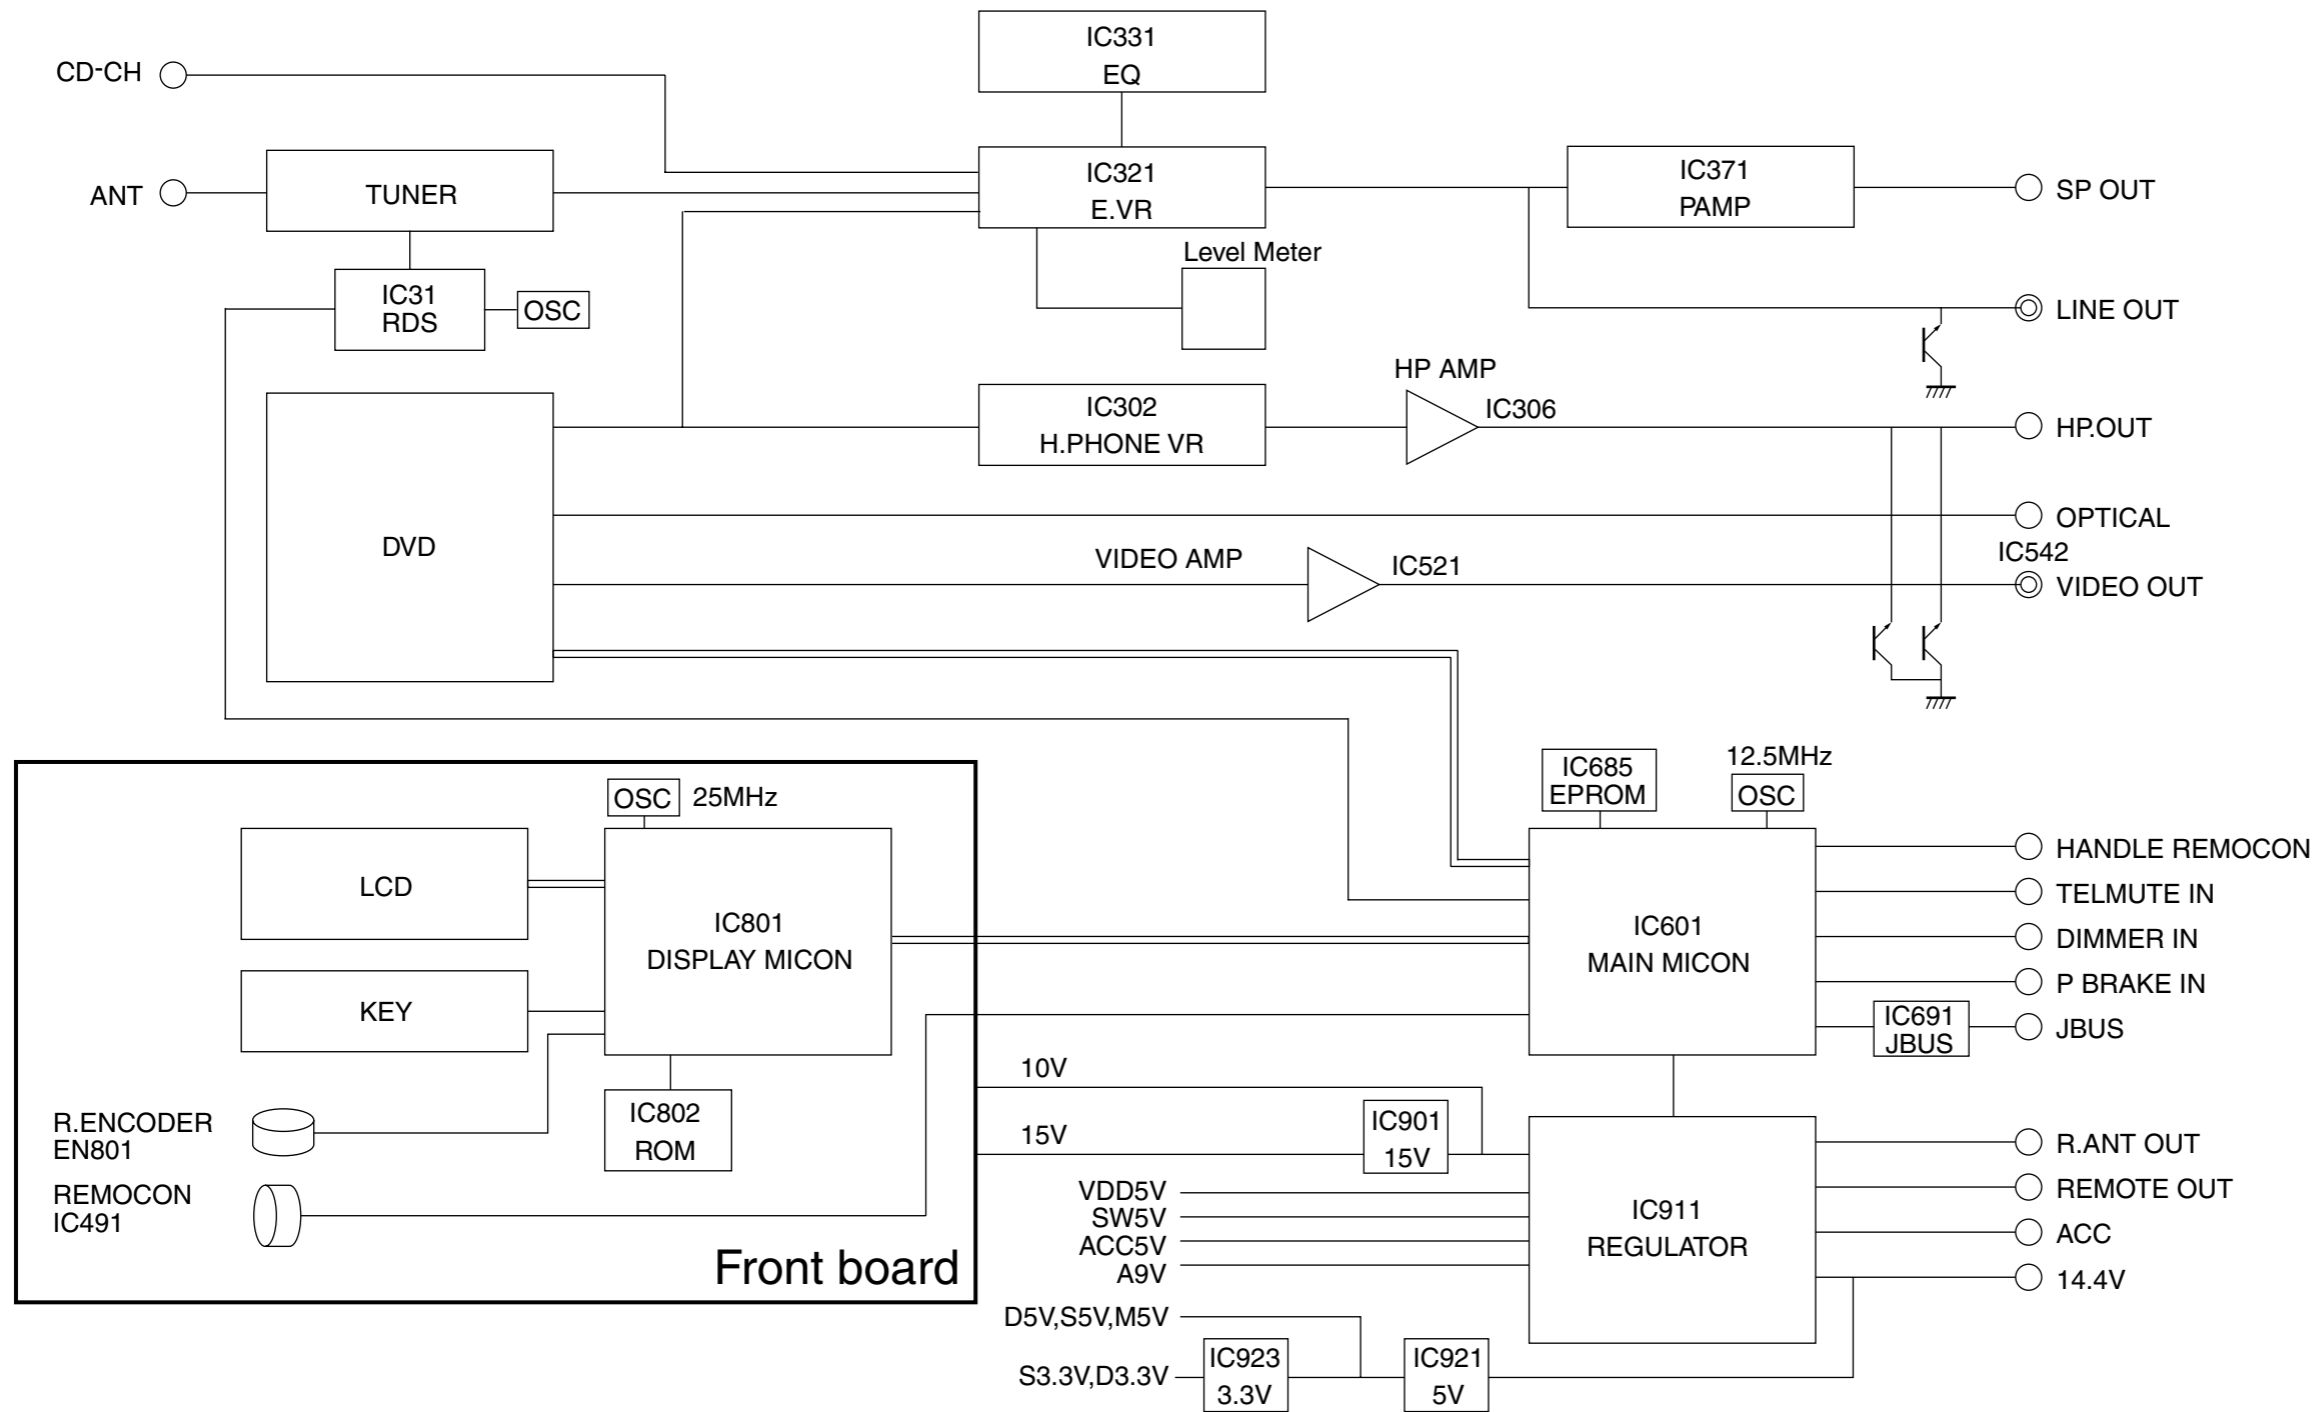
CD-CH

IC331
EQ

ANT

TUNER

IC321
E.VR

IC371
PAMP

SP OUT

Level Meter

IC31
RDS

OSC

LINE OUT

HP AMP

IC306

IC302
H.PHONE VR

HP.OUT

DVD

OPTICAL

VIDEO AMP

IC521

IC542

VIDEO OUT

IC685
EPROM

12.5MHz

OSC

OSC 25MHz

LCD

IC801
DISPLAY MICON

IC601
MAIN MICON

HANDLE REMOCON

TELMUTE IN

DIMMER IN

P BRAKE IN

KEY

IC691
JBUS

JBUS

10V

IC802
ROM

R.ENCODER
EN801

15V

IC901
15V

R.ANT OUT

REMOCON
IC491

VDD5V
SW5V
ACC5V
A9V

IC911
REGULATOR

REMOTE OUT

ACC

14.4V

Front board

D5V,S5V,M5V

S3.3V,D3.3V

IC923
3.3V

IC921
5V